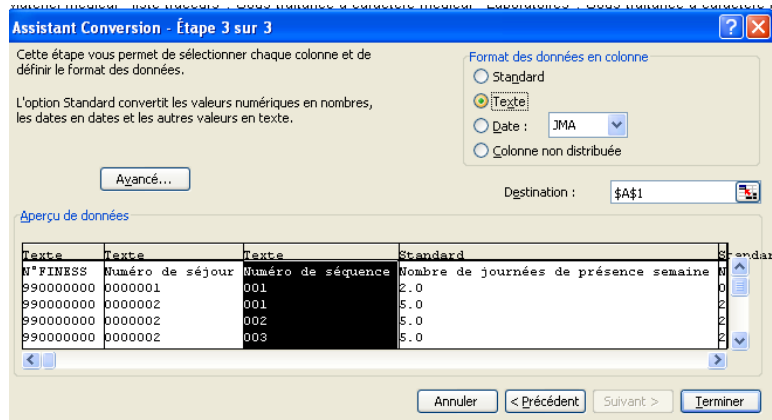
Assistant Conversion - Étape 3 sur 3

Cette étape vous permet de sélectionner chaque colonne et de définir le format des données.

L'option Standard convertit les valeurs numériques en nombres, les dates en dates et les autres valeurs en texte.

Avancé...

Format des données en colonne
Standard
Texte
Date : JMA
Colonne non distribuée

Destination : $A$1

Aperçu de données

| Texte | Texte | Texte | Standard | St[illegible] |
|---|---|---|---|---|
| N°FINESS | Numéro de séjour | Numéro de séquence | Nombre de journées de présence semaine | N |
| 990000000 | 0000001 | 001 | 2.0 | 0 |
| 990000000 | 0000002 | 001 | 5.0 | 2 |
| 990000000 | 0000002 | 002 | 5.0 | 2 |
| 990000000 | 0000002 | 003 | 5.0 | 2 |

Annuler | < Précédent | Suivant > | Terminer